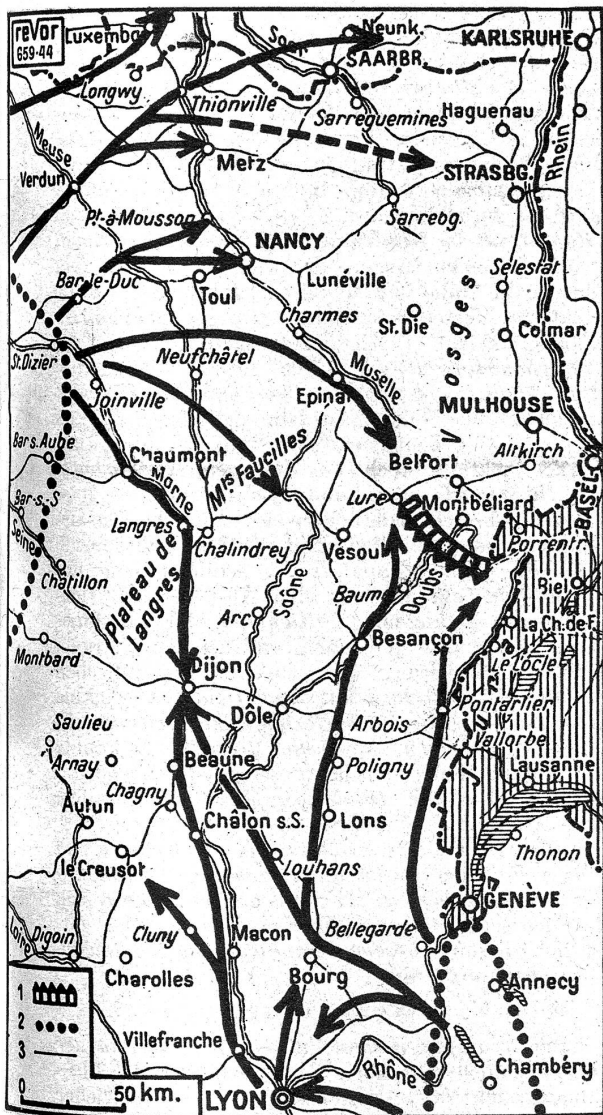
reVor
659·44

Luxembg
Neunk.
Saar
KARLSRUHE
SAARBR.
Longwy
Thionville
Sarreguemines
Haguenau
Meuse
Rhein
Verdun
Metz
STRASBG.
Pt-à-Mousson
Sarrebg.
NANCY
Bar-le-Duc
Lunéville
Selestat
Toul
Charmes
St. Die
Vosges
Colmar
St. Dizier
Neufchâtel
Moselle
Epinal
Joinville
MULHOUSE
Bar s. Aube
Chaumont
Altkirch
Marne
Mts Faucilles
Belfort
Bar-s-S
Lure
Montbéliard
BASEL
Langres
Seine
Plateau de Langres
Chalindrey
Vesoul
Porrentr.
Châtillon
Saône
Baume
Doubs
Biel
Arc
Besançon
La Ch. de F.
Montbard
Le Locle
Dijon
Pontarlier
Saulieu
Dôle
Arbois
Vallorbe
Arnay
Beaune
Lausanne
Poligny
Chagny
Autun
Châlon s.S.
Lons
Thonon
Louhans
le Creusot
GENÈVE
Bellegarde
Loire
Digoin
Cluny
Macon
Annecy
Charolles
Bourg
1
2
3
Villefranche
Rhône
Chambéry
0
50 km.
LYON